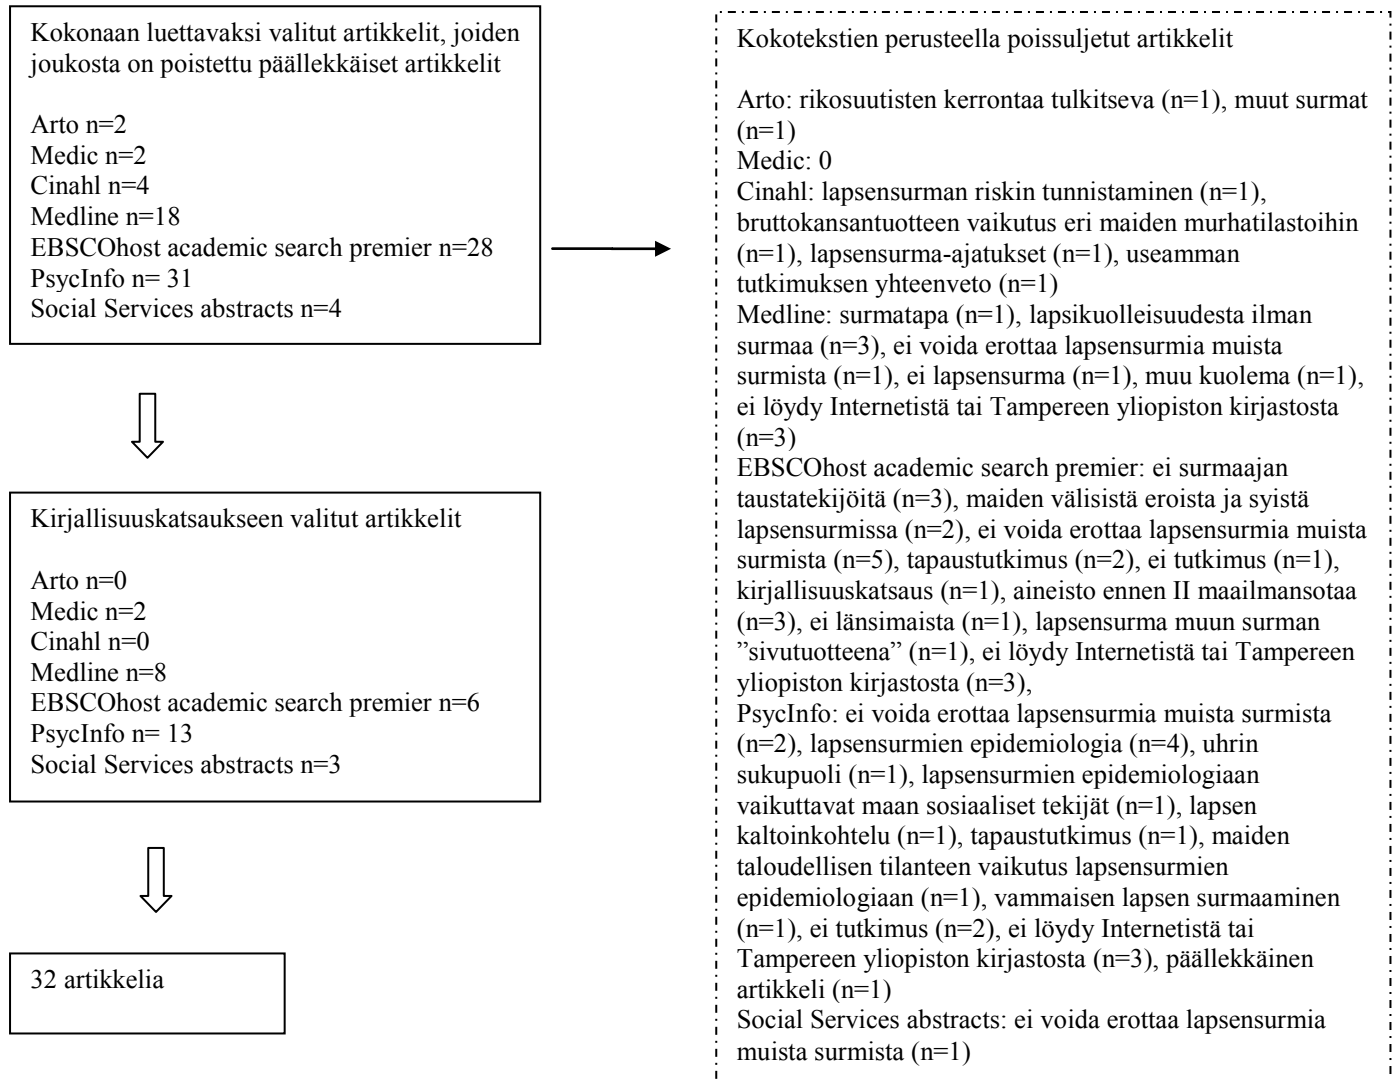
Kokonaan luettavaksi valitut artikkelit, joiden joukosta on poistettu päällekkäiset artikkelit

Arto n=2
Medic n=2
Cinahl n=4
Medline n=18
EBSCOhost academic search premier n=28
PsycInfo n= 31
Social Services abstracts n=4

Kokotekstien perusteella poissuljetut artikkelit

Arto: rikosuutisten kerrontaa tulkitseva (n=1), muut surmat (n=1)
Medic: 0
Cinahl: lapsensurman riskin tunnistaminen (n=1), bruttokansantuotteen vaikutus eri maiden murhatilastoihin (n=1), lapsensurma-ajatukset (n=1), useamman tutkimuksen yhteenveto (n=1)
Medline: surmatapa (n=1), lapsikuolleisuudesta ilman surmaa (n=3), ei voida erottaa lapsensurmia muista surmista (n=1), ei lapsensurma (n=1), muu kuolema (n=1), ei löydy Internetistä tai Tampereen yliopiston kirjastosta (n=3)
EBSCOhost academic search premier: ei surmaajan taustatekijöitä (n=3), maiden välisistä eroista ja syistä lapsensurmissa (n=2), ei voida erottaa lapsensurmia muista surmista (n=5), tapaustutkimus (n=2), ei tutkimus (n=1), kirjallisuuskatsaus (n=1), aineisto ennen II maailmansotaa (n=3), ei länsimaista (n=1), lapsensurma muun surman ”sivutuotteena” (n=1), ei löydy Internetistä tai Tampereen yliopiston kirjastosta (n=3),
PsycInfo: ei voida erottaa lapsensurmia muista surmista (n=2), lapsensurmien epidemiologia (n=4), uhrin sukupuoli (n=1), lapsensurmien epidemiologiaan vaikuttavat maan sosiaaliset tekijät (n=1), lapsen kaltoinkohtelu (n=1), tapaustutkimus (n=1), maiden taloudellisen tilanteen vaikutus lapsensurmien epidemiologiaan (n=1), vammaisen lapsen surmaaminen (n=1), ei tutkimus (n=2), ei löydy Internetistä tai Tampereen yliopiston kirjastosta (n=3), päällekkäinen artikkeli (n=1)
Social Services abstracts: ei voida erottaa lapsensurmia muista surmista (n=1)

Kirjallisuuskatsaukseen valitut artikkelit

Arto n=0
Medic n=2
Cinahl n=0
Medline n=8
EBSCOhost academic search premier n=6
PsycInfo n= 13
Social Services abstracts n=3

32 artikkelia